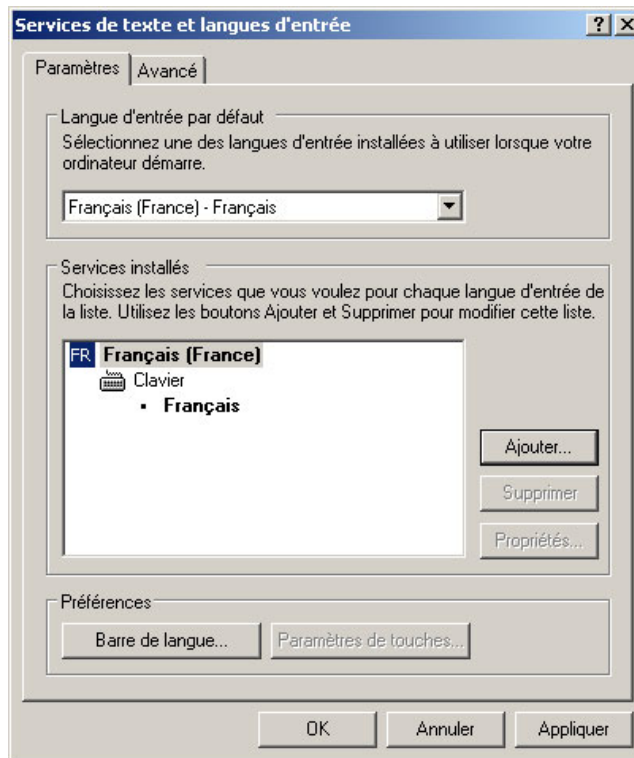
Services de texte et langues d'entrée
? X

Paramètres | Avancé

Langue d'entrée par défaut
Sélectionnez une des langues d'entrée installées à utiliser lorsque votre ordinateur démarre.

Français (France) - Français

Services installés
Choisissez les services que vous voulez pour chaque langue d'entrée de la liste. Utilisez les boutons Ajouter et Supprimer pour modifier cette liste.

FR Français (France)
Clavier
• Français

Ajouter...
Supprimer
Propriétés...

Préférences
Barre de langue...
Paramètres de touches...

OK
Annuler
Appliquer